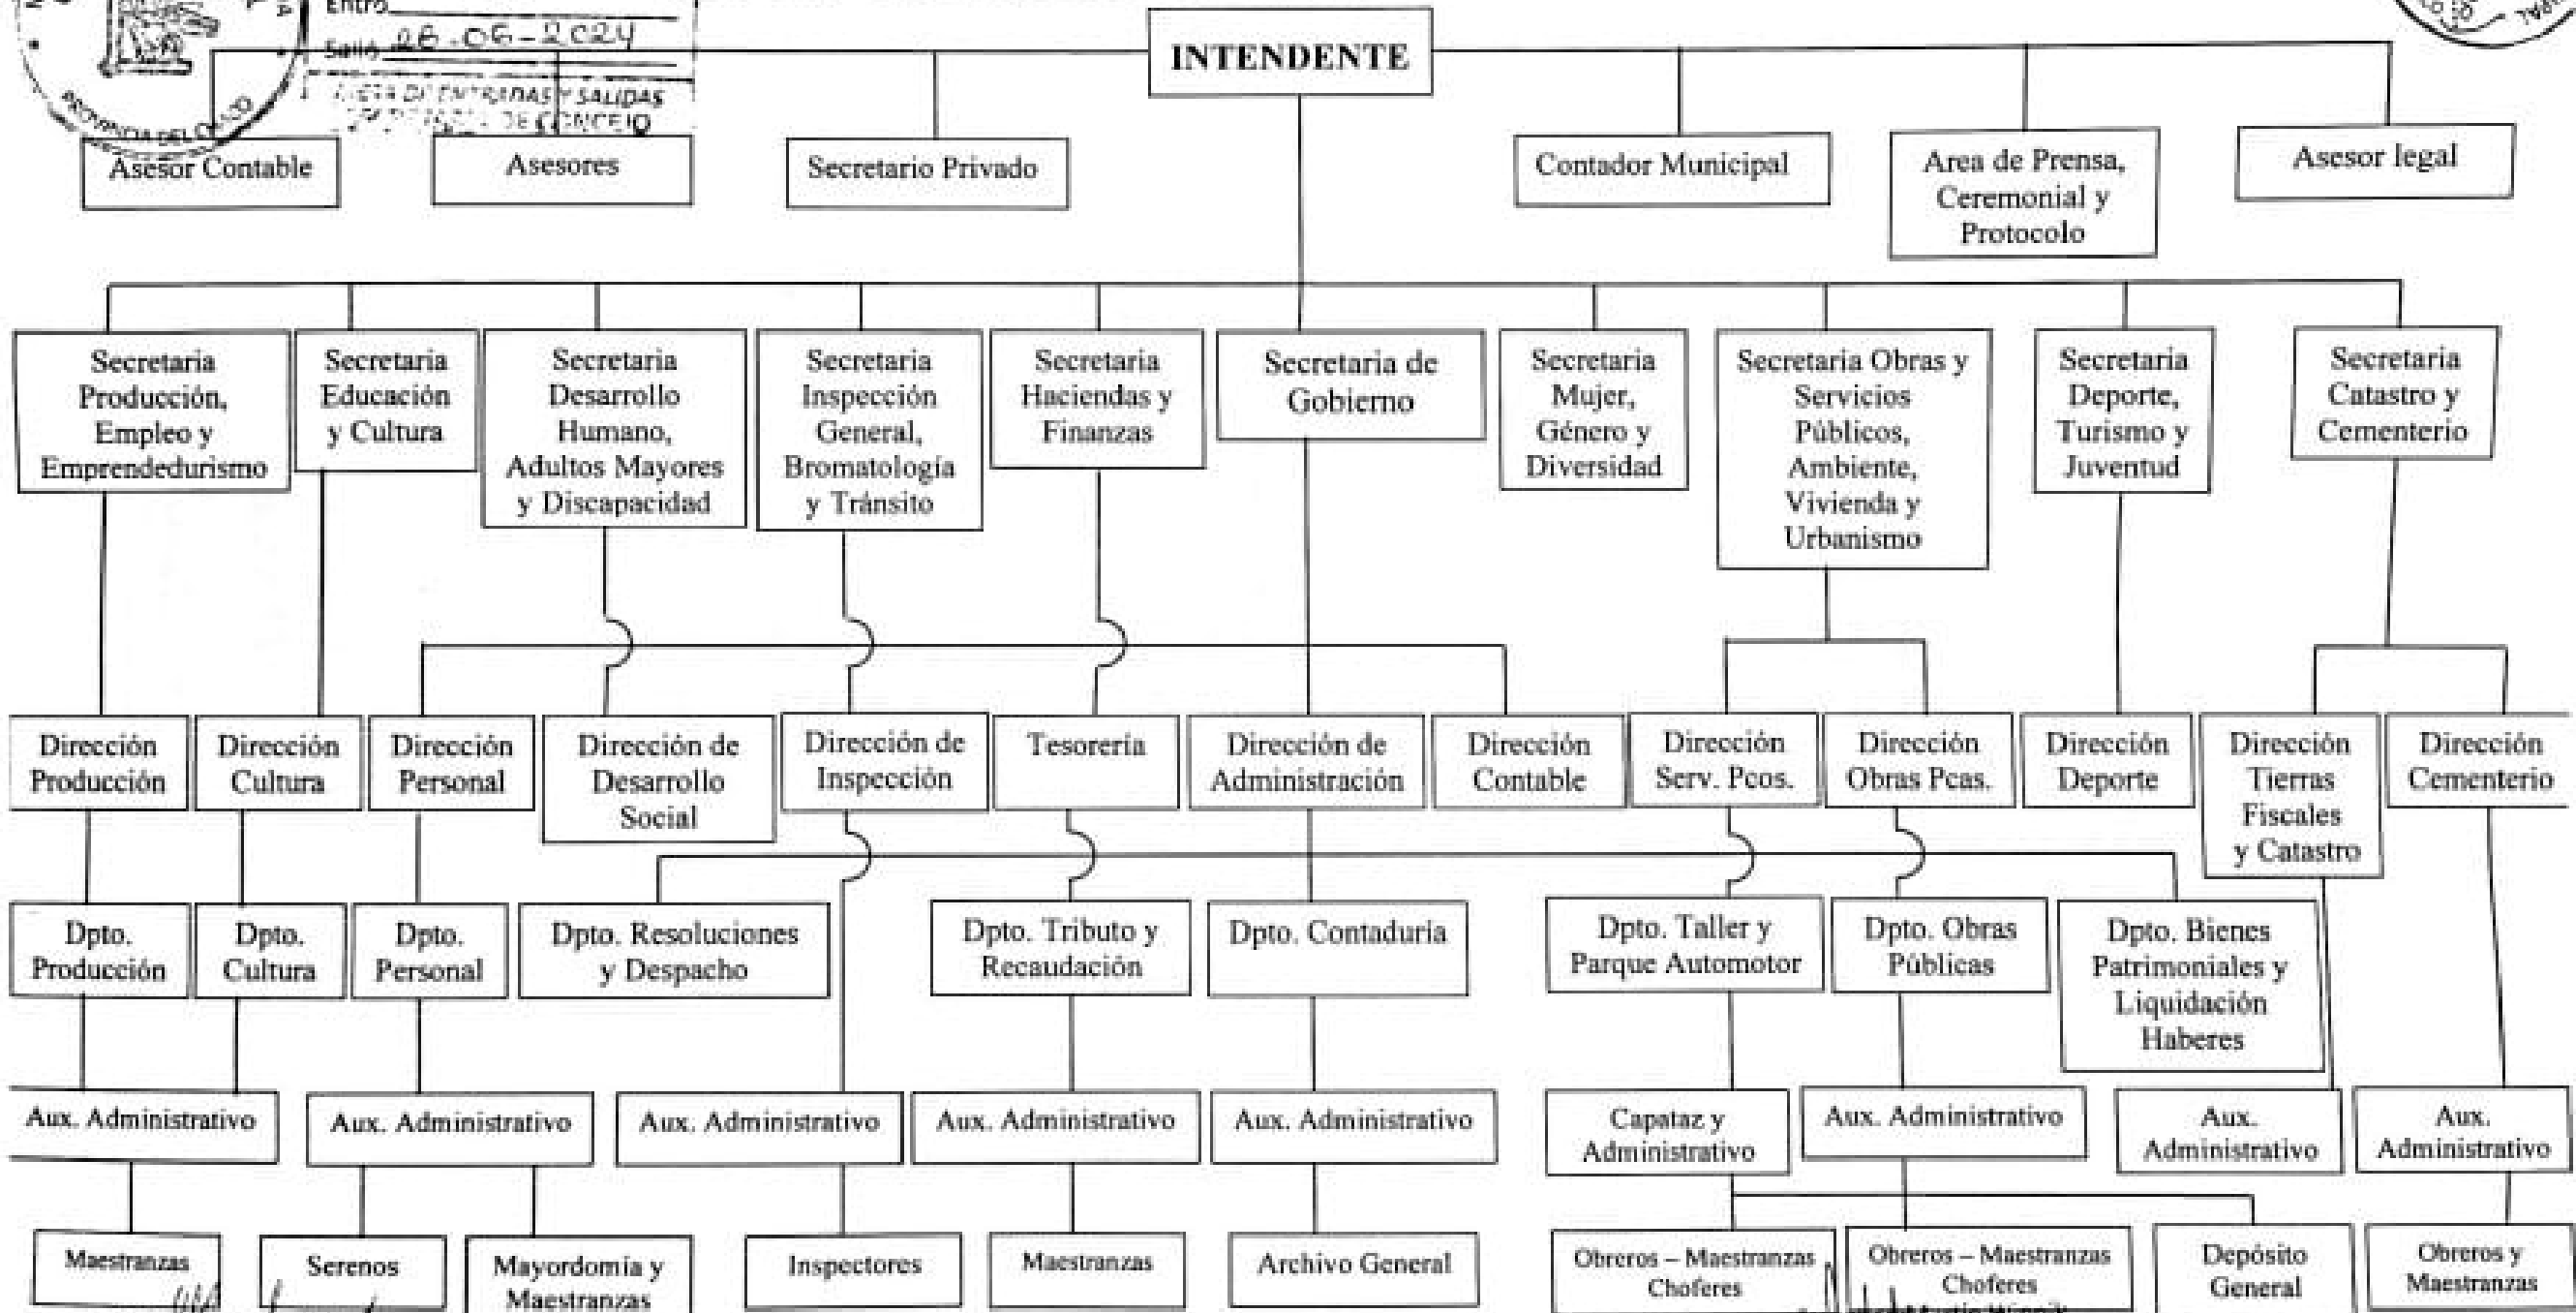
Entro

Salió 26-06-2024

MESA DE ENTRADAS Y SALIDAS
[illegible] DE CONCEJO

PROVINCIA DEL CHACO

INTENDENTE

Asesor Contable

Asesores

Secretario Privado

Contador Municipal

Area de Prensa, Ceremonial y Protocolo

Asesor legal

Secretaria Producción, Empleo y Emprendedurismo

Secretaria Educación y Cultura

Secretaria Desarrollo Humano, Adultos Mayores y Discapacidad

Secretaria Inspección General, Bromatología y Tránsito

Secretaria Haciendas y Finanzas

Secretaria de Gobierno

Secretaria Mujer, Género y Diversidad

Secretaria Obras y Servicios Públicos, Ambiente, Vivienda y Urbanismo

Secretaria Deporte, Turismo y Juventud

Secretaria Catastro y Cementerio

Dirección Producción

Dirección Cultura

Dirección Personal

Dirección de Desarrollo Social

Dirección de Inspección

Tesorería

Dirección de Administración

Dirección Contable

Dirección Serv. Pcos.

Dirección Obras Pcas.

Dirección Deporte

Dirección Tierras Fiscales y Catastro

Dirección Cementerio

Dpto. Producción

Dpto. Cultura

Dpto. Personal

Dpto. Resoluciones y Despacho

Dpto. Tributo y Recaudación

Dpto. Contaduria

Dpto. Taller y Parque Automotor

Dpto. Obras Públicas

Dpto. Bienes Patrimoniales y Liquidación Haberes

Aux. Administrativo

Aux. Administrativo

Aux. Administrativo

Aux. Administrativo

Aux. Administrativo

Capataz y Administrativo

Aux. Administrativo

Aux. Administrativo

Aux. Administrativo

Maestranzas

Serenos

Mayordomia y Maestranzas

Inspectores

Maestranzas

Archivo General

Obreros – Maestranzas Choferes

Obreros – Maestranzas Choferes

Depósito General

Obreros y Maestranzas